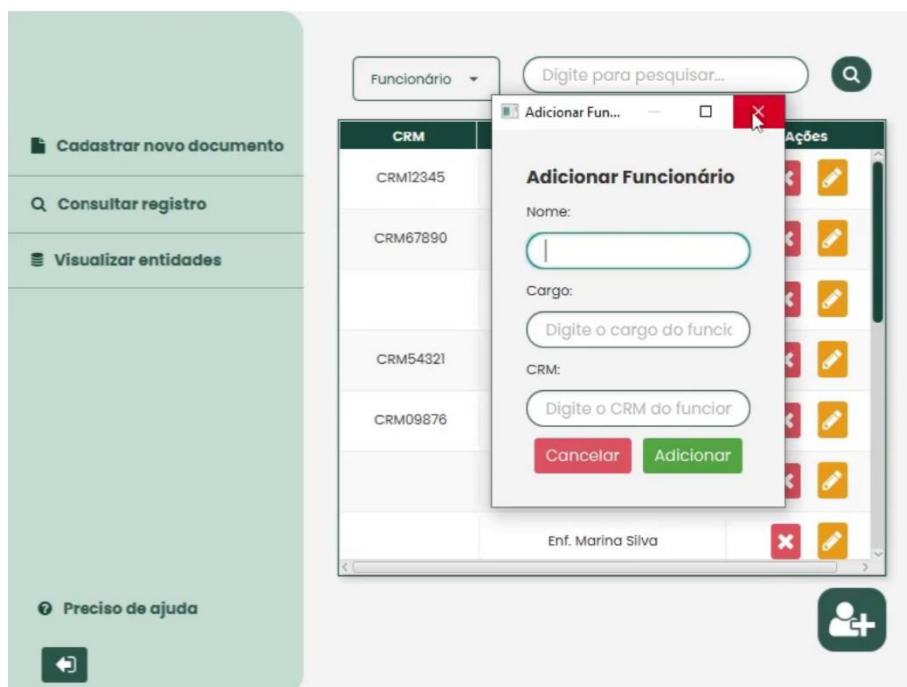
Cadastrar novo documento

Consultar registro

Visualizar entidades

Preciso de ajuda

Funcionário

Digite para pesquisar...

| CRM | | Ações |
|---|---|---|
| CRM12345 | | |
| CRM67890 | | |
| | | |
| CRM54321 | | |
| CRM09876 | | |
| | | |
| | Enf. Marina Silva | |

Adicionar Fun...

Adicionar Funcionário

Nome:

Cargo:

Digite o cargo do funcic

CRM:

Digite o CRM do funcior

Cancelar

Adicionar